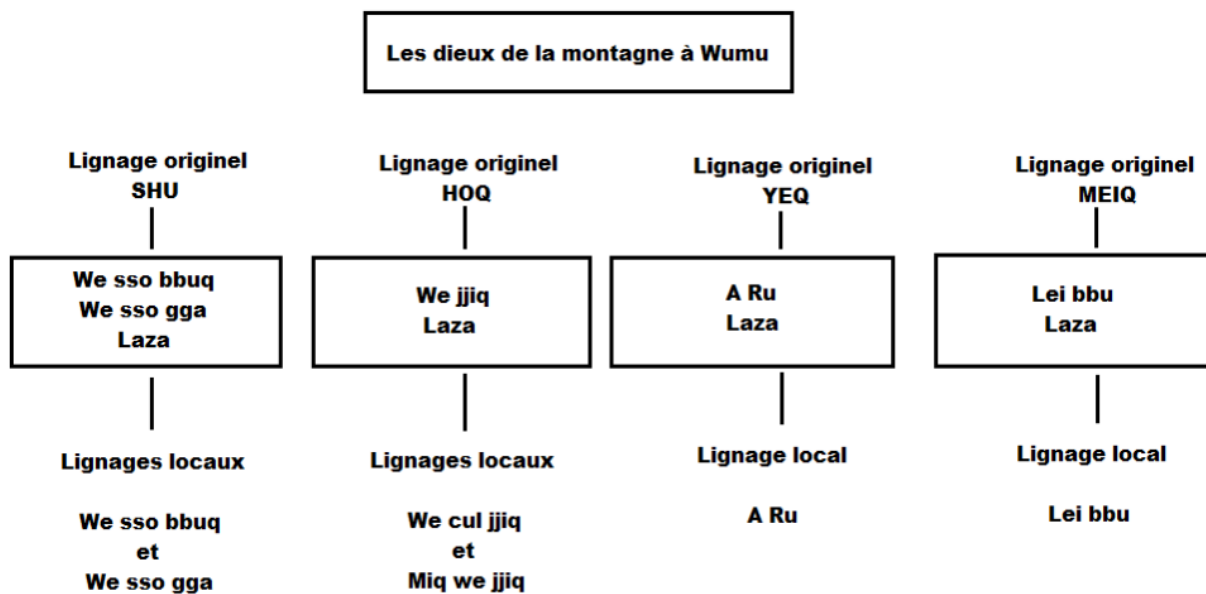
Les dieux de la montagne à Wumu

Lignage originel
SHU

We sso bbuq
We sso gga
Laza

Lignages locaux

We sso bbuq
et
We sso gga

Lignage originel
HOQ

We jjiq
Laza

Lignages locaux

We cul jjiq
et
Miq we jjiq

Lignage originel
YEQ

A Ru
Laza

Lignage local

A Ru

Lignage originel
MEIQ

Lei bbu
Laza

Lignage local

Lei bbu